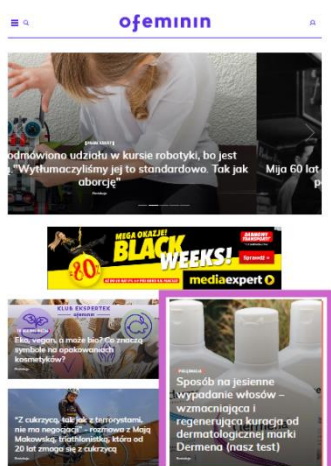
ofeminin

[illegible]

odmówiono udziału w kursie robotyki, bo jest "Wytłumaczyliśmy jej to standardowo. Tak jak aborcję"

Mija 60 lat

MEGA OKAZJE! BLACK WEEKS!

-80%

Sprawdź

mediaexpert

KLUB EKSPERTEK

Eko, vegan, a może bio? Co znaczą symbole na opakowaniach kosmetyków?

"Z cukrzycą, tak jak z terrorystami, nie ma negocjacji" - rozmowa z Mają Makowską, triathlonistka, która od 20 lat zmaga się z cukrzycą

PIELĘGNACJA

Sposób na jesienne wypadanie włosów – wzmacniająca i regenerująca kuracja od dermatologicznej marki Dermena (nasz test)